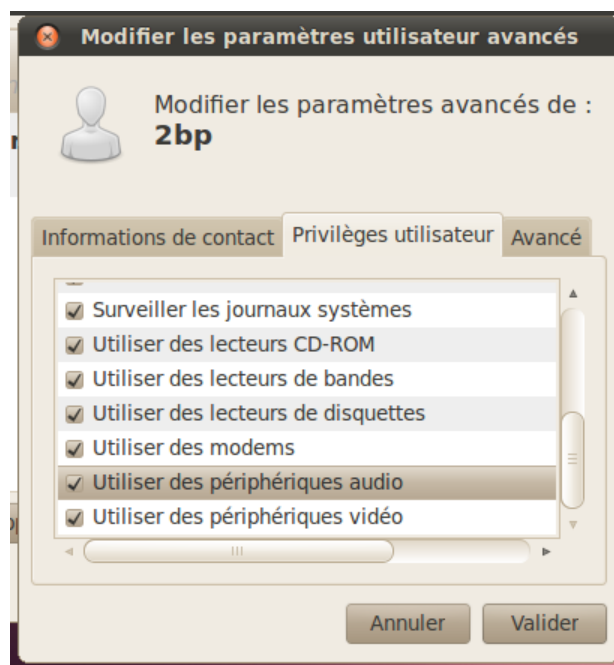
Modifier les paramètres utilisateur avancés

Modifier les paramètres avancés de :
2bp

Informations de contact
Privilèges utilisateur
Avancé

Surveiller les journaux systèmes
Utiliser des lecteurs CD-ROM
Utiliser des lecteurs de bandes
Utiliser des lecteurs de disquettes
Utiliser des modems
Utiliser des périphériques audio
Utiliser des périphériques vidéo

Annuler
Valider